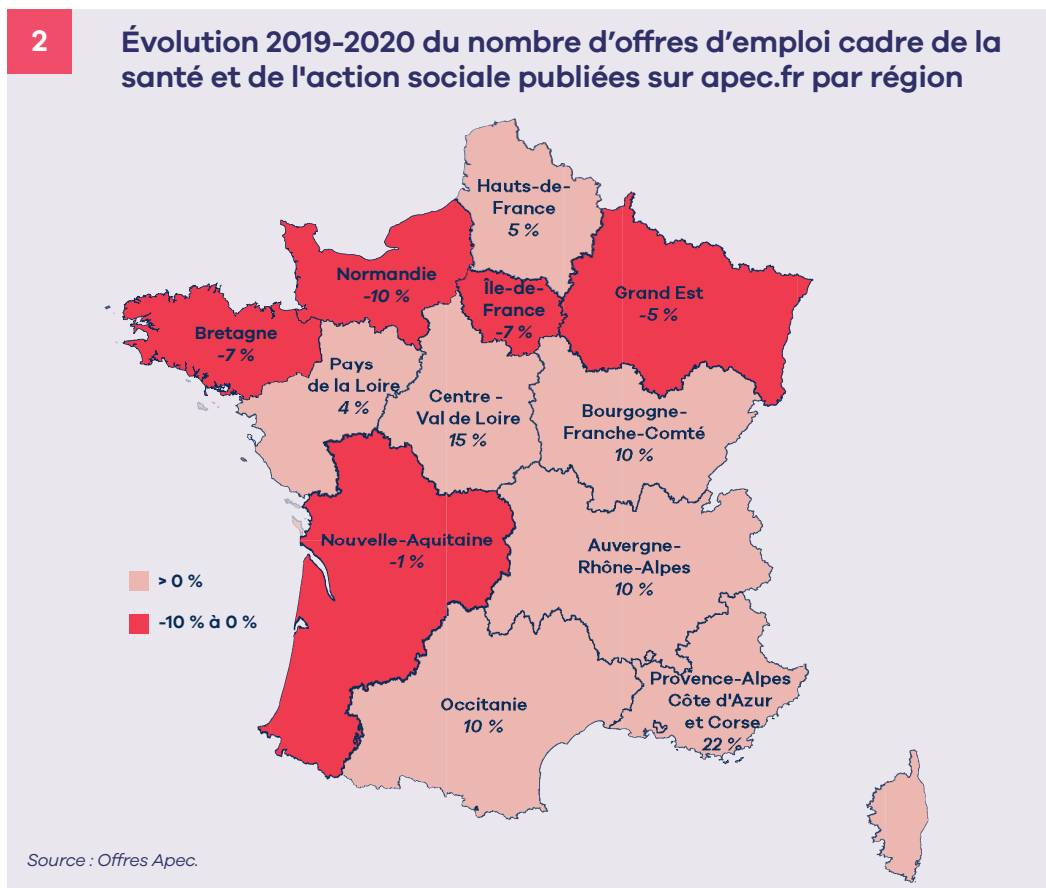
2

Évolution 2019-2020 du nombre d'offres d'emploi cadre de la santé et de l'action sociale publiées sur apec.fr par région

Hauts-de-France
5 %

Normandie
-10 %

Île-de-France
-7 %

Grand Est
-5 %

Bretagne
-7 %

Pays de la Loire
4 %

Centre - Val de Loire
15 %

Bourgogne-Franche-Comté
10 %

Nouvelle-Aquitaine
-1 %

Auvergne-Rhône-Alpes
10 %

> 0 %

-10 % à 0 %

Provence-Alpes Côte d'Azur et Corse
22 %

Occitanie
10 %

Source : Offres Apec.